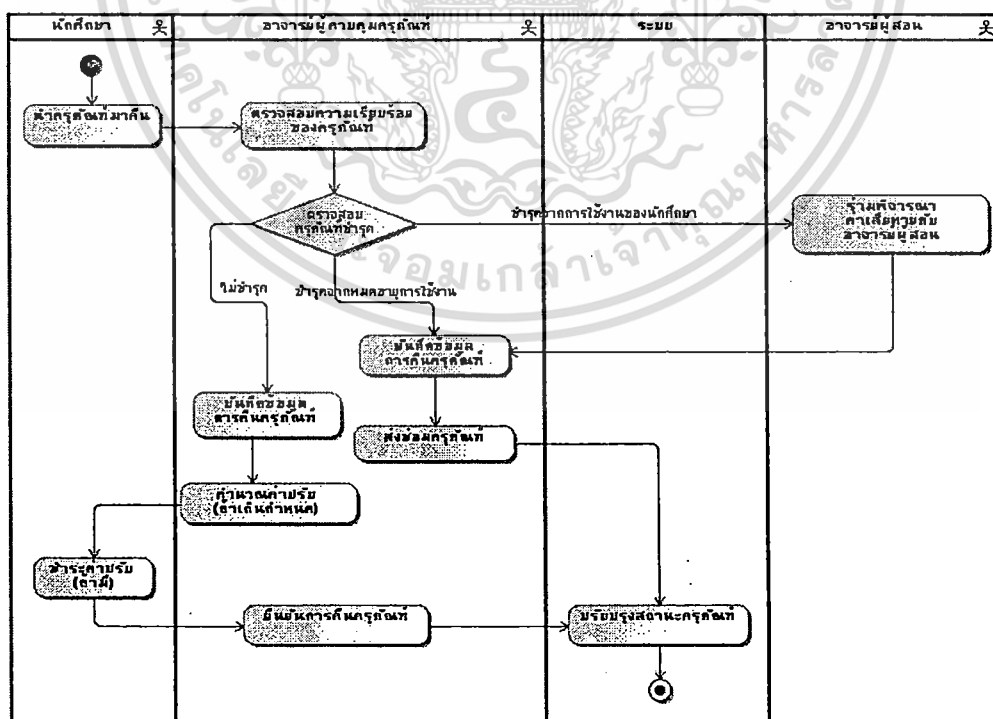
| นักศึกษา | อาจารย์ผู้ควบคุมครุภัณฑ์ | ระบบ | อาจารย์ผู้สอน |
|---|---|---|---|

นำครุภัณฑ์มาคืน

ตรวจสอบความเรียบร้อยของครุภัณฑ์

ตรวจสอบครุภัณฑ์ชำรุด

ชำรุดจากการใช้งานของนักศึกษา

ร่วมพิจารณาค่าเสียหายกับอาจารย์ผู้สอน

ไม่ชำรุด

ชำรุดจากหมดอายุการใช้งาน

บันทึกข้อมูลการคืนครุภัณฑ์

บันทึกข้อมูลการคืนครุภัณฑ์

ส่งซ่อมครุภัณฑ์

คำนวณค่าปรับ (ถ้าเกินกำหนด)

ชำระค่าปรับ (ถ้ามี)

ยืนยันการคืนครุภัณฑ์

ปรับปรุงสถานะครุภัณฑ์